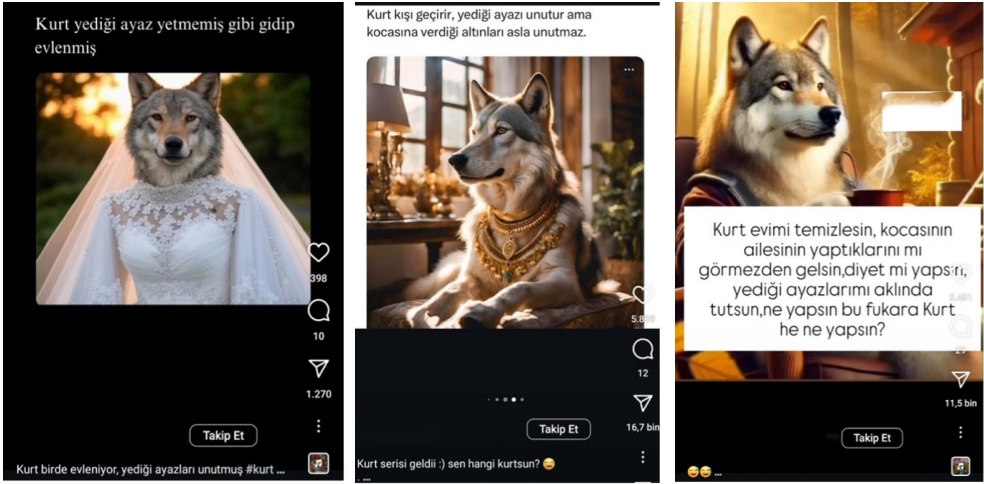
Kurt yediği ayaz yetmemiş gibi gidip evlenmiş

398

10

1.270

Takip Et

Kurt birde evleniyor, yediği ayazları unutmuş #kurt ...

Kurt kışı geçirir, yediği ayazı unutur ama kocasına verdiği altınları asla unutmaz.

5.8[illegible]

12

16,7 bin

Takip Et

Kurt serisi geldi :) sen hangi kurtsun? 😜

Kurt evimi temizlesin, kocasının ailesinin yaptıklarını mı görmezden gelsin,diyet mi yapsın, yediği ayazlarımı aklında tutsun,ne yapsın bu fukara Kurt he ne yapsın?

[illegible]

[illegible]

11,5 bin

Takip Et

😅😅 ...